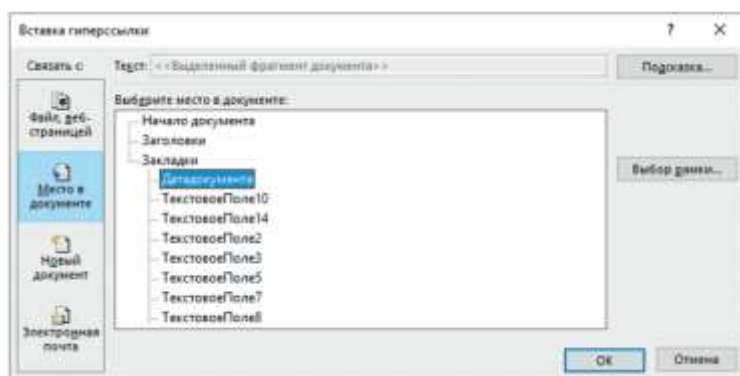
Вставка гиперссылки

?

×

Связать с:

Текст: <<Выделенный фрагмент документа>>

Подсказка...

Файл, веб-страницей

Место в документе

Новый документ

Электронная почта

Выберите место в документе:

Начало документа

Заголовки

Закладки

Датадокумента

ТекстовоеПоле10

ТекстовоеПоле14

ТекстовоеПоле2

ТекстовоеПоле3

ТекстовоеПоле5

ТекстовоеПоле7

ТекстовоеПоле8

Выбор рамки...

ОК

Отмена